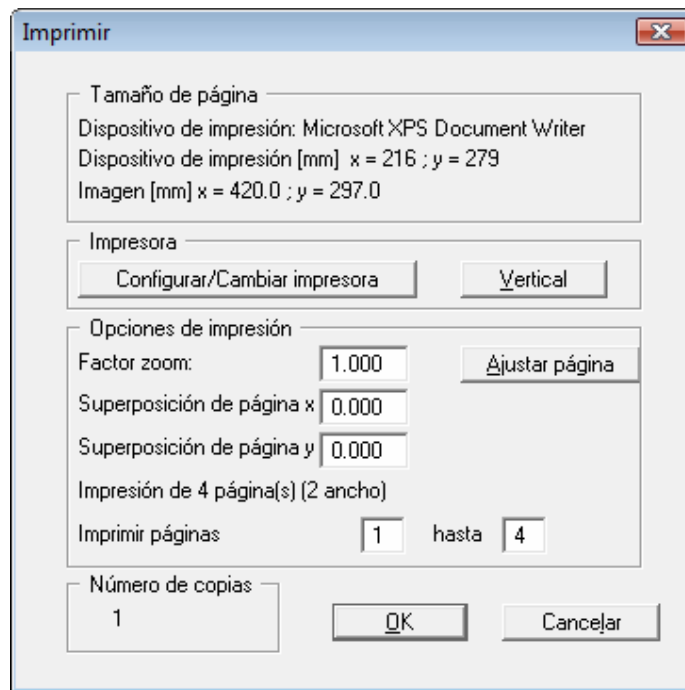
Imprimir

Tamaño de página
Dispositivo de impresión: Microsoft XPS Document Writer
Dispositivo de impresión [mm] x = 216 ; y = 279
Imagen [mm] x = 420.0 ; y = 297.0

Impresora
Configurar/Cambiar impresora
Vertical

Opciones de impresión
Factor zoom: 1.000
Ajustar página
Superposición de página x 0.000
Superposición de página y 0.000
Impresión de 4 página(s) (2 ancho)
Imprimir páginas 1 hasta 4

Número de copias
1

OK
Cancelar